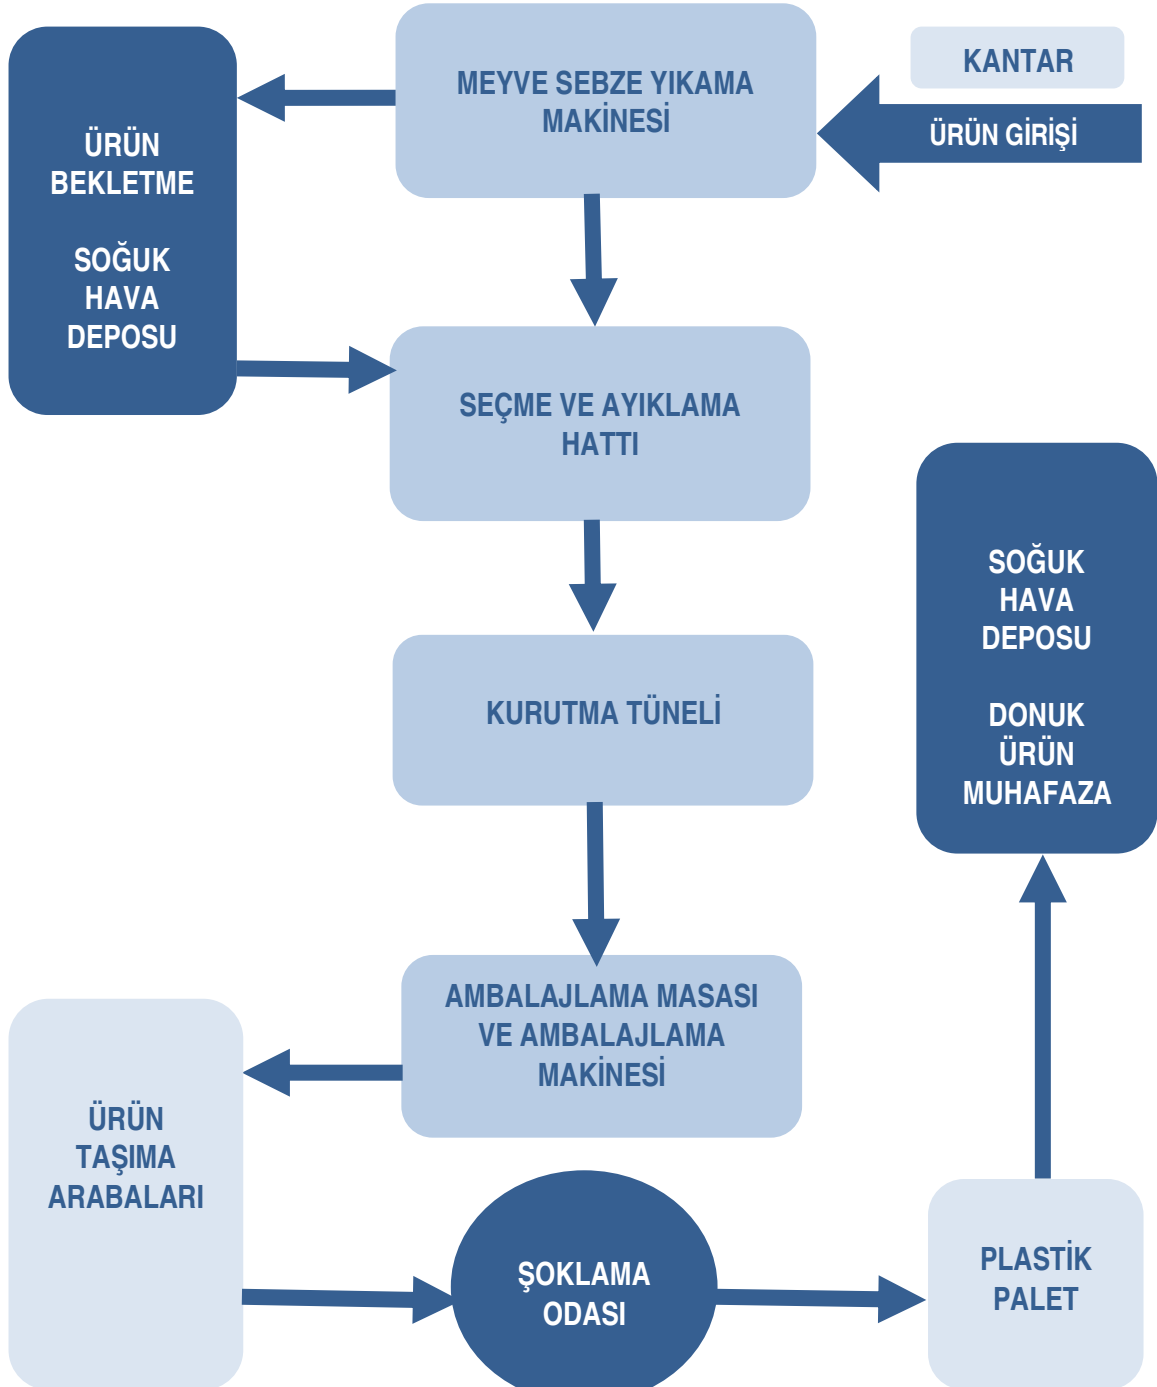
MEYVE SEBZE YIKAMA MAKİNESİ

KANTAR

ÜRÜN GİRİŞİ

ÜRÜN BEKLETME

SOĞUK HAVA DEPOSU

SEÇME VE AYIKLAMA HATTI

KURUTMA TÜNELİ

SOĞUK HAVA DEPOSU

DONUK ÜRÜN MUHAFAZA

AMBALAJLAMA MASASI VE AMBALAJLAMA MAKİNESİ

ÜRÜN TAŞIMA ARABALARI

ŞOKLAMA ODASI

PLASTİK PALET